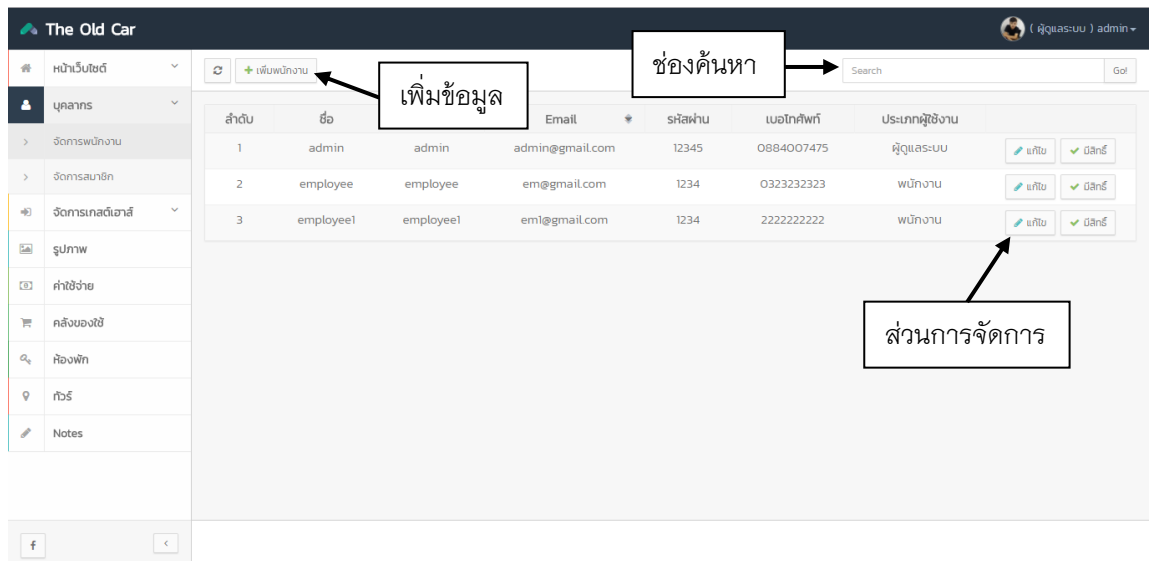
The Old Car

( ผู้ดูแลระบบ ) admin

หน้าเว็บไซต์
บุคลากร
จัดการพนักงาน
จัดการสมาชิก
จัดการเกสต์เฮาส์
รูปภาพ
ค่าใช้จ่าย
คลังของใช้
ห้องพัก
ทัวร์
Notes

เพิ่มพนักงาน

เพิ่มข้อมูล

ช่องค้นหา

Search
Go!

| ลำดับ | ชื่อ | | Email | รหัสผ่าน | เบอร์โทรศัพท์ | ประเภทผู้ใช้งาน | |
|---|---|---|---|---|---|---|---|
| 1 | admin | admin | admin@gmail.com | 12345 | 0884007475 | ผู้ดูแลระบบ | แก้ไข สิทธิ์ |
| 2 | employee | employee | em@gmail.com | 1234 | 0323232323 | พนักงาน | แก้ไข สิทธิ์ |
| 3 | employee1 | employee1 | em1@gmail.com | 1234 | 2222222222 | พนักงาน | แก้ไข สิทธิ์ |

ส่วนการจัดการ

f